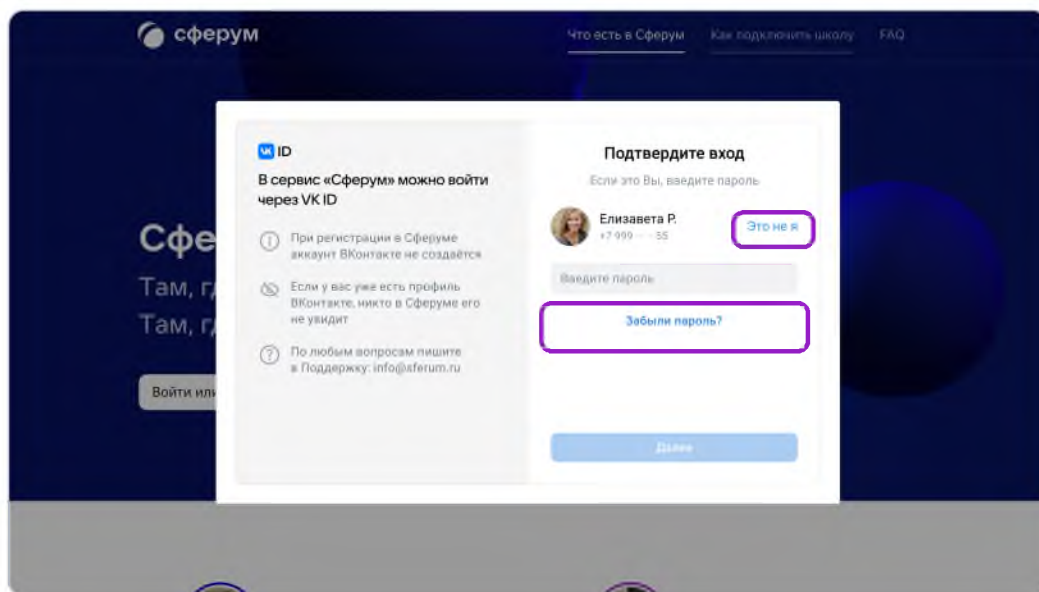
сферум

Что есть в Сферум Как подключить школу FAQ

Сфе
Там, г
Там, г

Войти или

VK ID

В сервис «Сферум» можно войти через VK ID

При регистрации в Сферуме аккаунт ВКонтакте не создаётся

Если у вас уже есть профиль ВКонтакте, никто в Сферуме его не увидит

По любым вопросам пишите в Поддержку: info@sferum.ru

Подтвердите вход

Если это Вы, введите пароль

Елизавета Р.
+7 999 ··· ·· 55

Это не я

Введите пароль

Забыли пароль?

Далее